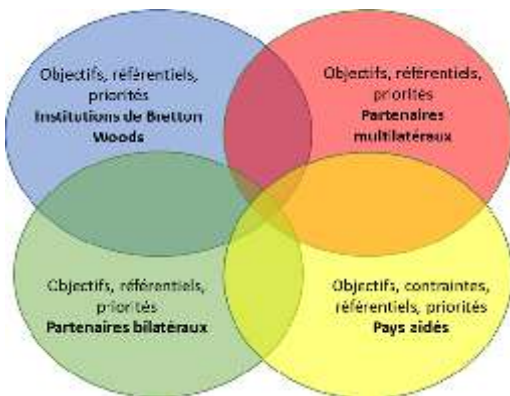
Objectifs, référentiels, priorités
**Institutions de Bretton Woods**

Objectifs, référentiels, priorités
**Partenaires multilatéraux**

Objectifs, référentiels, priorités
**Partenaires bilatéraux**

Objectifs, contraintes, référentiels, priorités
**Pays aidés**